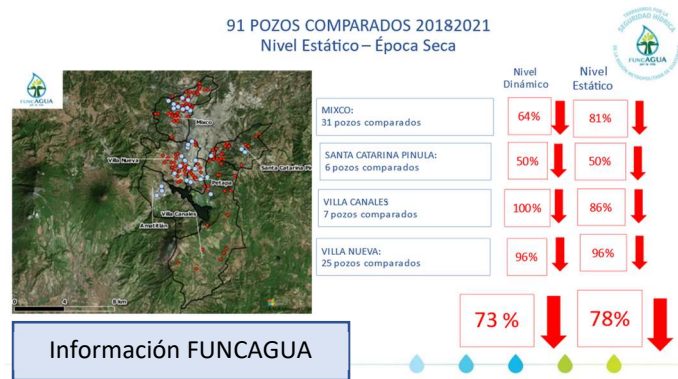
91 POZOS COMPARADOS 20182021
Nivel Estático – Época Seca

TRABAJANDO POR LA SEGURIDAD HÍDRICA
FUNCAGUA

FUNCAGUA

Mixco
Villa Nueva
Santa Catarina Pinula
Petapa
Villa Canales
Amatitlán
0 4 8 km

Nivel Dinámico
Nivel Estático

MIXCO:
31 pozos comparados
64%
81%

SANTA CATARINA PINULA:
6 pozos comparados
50%
50%

VILLA CANALES
7 pozos comparados
100%
86%

VILLA NUEVA:
25 pozos comparados
96%
96%

73 %
78%

Información FUNCAGUA